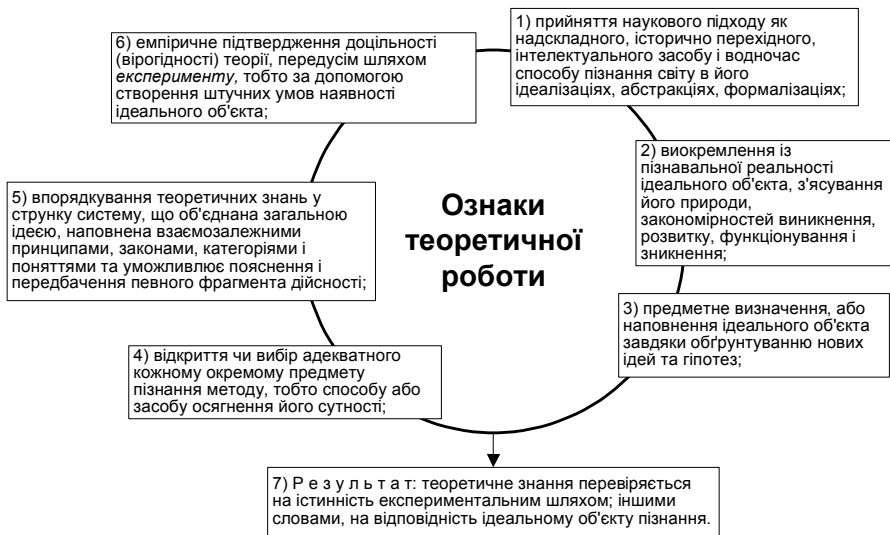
Ознаки теоретичної роботи

1) прийняття наукового підходу як надскладного, історично перехідного, інтелектуального засобу і водночас способу пізнання світу в його ідеалізаціях, абстракціях, формалізаціях;

2) виокремлення із пізнавальної реальності ідеального об'єкта, з'ясування його природи, закономірностей виникнення, розвитку, функціонування і зникнення;

3) предметне визначення, або наповнення ідеального об'єкта завдяки обґрунтуванню нових ідей та гіпотез;

4) відкриття чи вибір адекватного кожному окремому предмету пізнання методу, тобто способу або засобу осягнення його сутності;

5) впорядкування теоретичних знань у струнку систему, що об'єднана загальною ідеєю, наповнена взаємозалежними принципами, законами, категоріями і поняттями та уможливлює пояснення і передбачення певного фрагмента дійсності;

6) емпіричне підтвердження доцільності (вірогідності) теорії, передусім шляхом *експерименту*, тобто за допомогою створення штучних умов наявності ідеального об'єкта;

7) Р е з у л ь т а т: теоретичне знання перевіряється на істинність експериментальним шляхом; іншими словами, на відповідність ідеальному об'єкту пізнання.